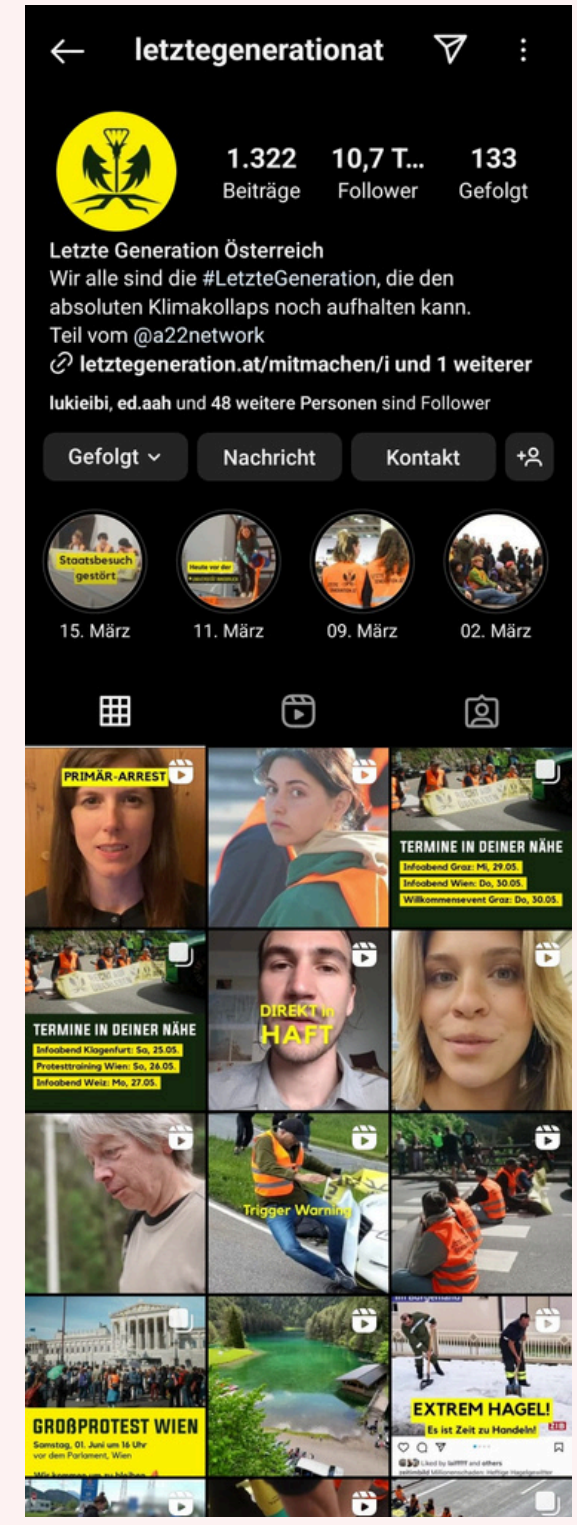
letztegenerationat

1.322 Beiträge
10,7 T... Follower
133 Gefolgt

Letzte Generation Österreich
Wir alle sind die #LetzteGeneration, die den absoluten Klimakollaps noch aufhalten kann.
Teil vom @a22network
letztegeneration.at/mitmachen/i und 1 weiterer

lukieibi, ed.aah und 48 weitere Personen sind Follower

Gefolgt
Nachricht
Kontakt

Staatsbesuch gestört
15. März
Heute vor der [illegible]
11. März
09. März
02. März

PRIMÄR-ARREST

TERMINE IN DEINER NÄHE
Infoabend Graz: Mi, 29.05.
Infoabend Wien: Do, 30.05.
Willkommensevent Graz: Do, 30.05.

TERMINE IN DEINER NÄHE
Infoabend Klagenfurt: Sa, 25.05.
Protesttraining Wien: So, 26.05.
Infoabend Weiz: Mo, 27.05.

DIREKT in HAFT

Trigger Warning

GROẞPROTEST WIEN
Samstag, 01. Juni um 16 Uhr
vor dem Parlament, Wien
Wir kommen um zu bleiben

im Burgenland
EXTREM HAGEL!
Es ist Zeit zu Handeln!
Liked by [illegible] and others
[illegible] Millionenschaden: Heftige Hagelgewitter